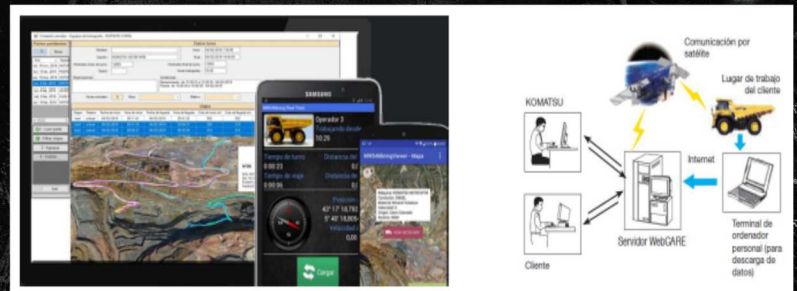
SAMSUNG

Operador 3

Trabajando desde

10:29

Tiempo de turno

0:00:23

Distancia del

Tiempo de viaje

0:00:06

Posición

42° 17' 18,792

25° 48' 18,805

Velocidad

0,00

Cargar

Comunicación por satélite

Lugar de trabajo del cliente

KOMATSU

Internet

Cliente

Servidor WebCARE

Terminal de ordenador personal (para descarga de datos)